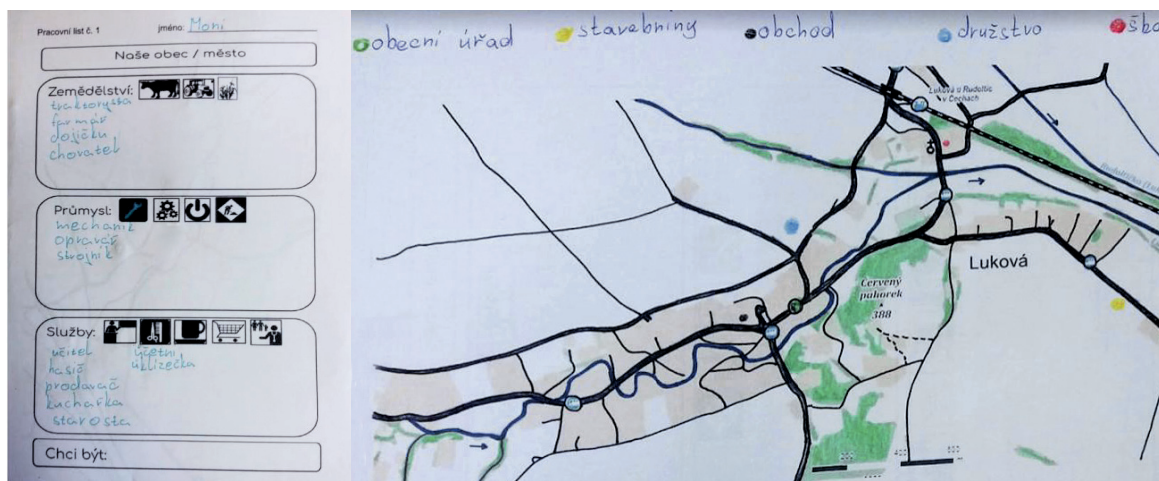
Pracovní list č. 1 jméno: Moni

Naše obec / město

Zemědělství:
traktorysta
farmář
dojička
chovatel

Průmysl:
mechanik
opravář
strojník

Služby:
učitel
hasič
prodavač
kuchařka
starosta
účetní
uklízečka

Chci být:

obecní úřad stavebniny obchod družstvo šbo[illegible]

Luková u Rudoltic v Čechách

Luková

Červený pahorek
388